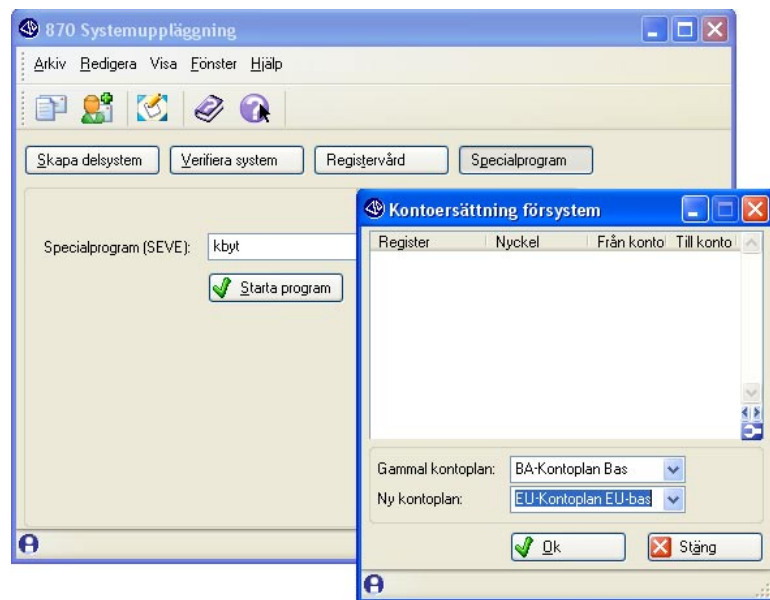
870 Systemuppläggning

Arkiv Redigera Visa Fönster Hjälp

Skapa delsystem | Verifiera system | Registervård | Specialprogram

Specialprogram (SEVE): kbyt

Starta program

Kontoersättning församling

| Register | Nyckel | Från konto | Till konto |
|---|---|---|---|

Gammal kontoplan: BA-Kontoplan Bas

Ny kontoplan: EU-Kontoplan EU-bas

Ok | Stäng